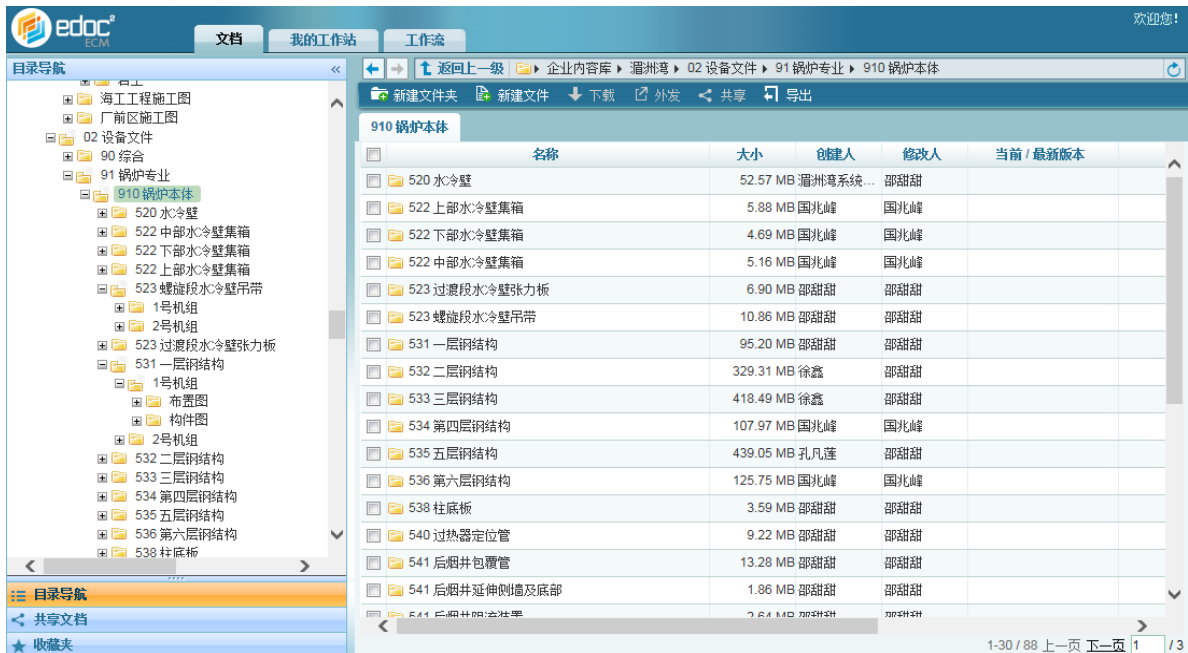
edoc² ECM

文档 我的工作站 工作流

欢迎您!

目录导航 «

海工工程施工图
厂前区施工图
02 设备文件
90 综合
91 锅炉专业
910 锅炉本体
520 水冷壁
522 中部水冷壁集箱
522 下部水冷壁集箱
522 上部水冷壁集箱
523 螺旋段水冷壁吊带
1号机组
2号机组
523 过渡段水冷壁张力板
531 一层钢结构
1号机组
布置图
构件图
2号机组
532 二层钢结构
533 三层钢结构
534 第四层钢结构
535 五层钢结构
536 第六层钢结构
538 柱底板

目录导航
共享文档
收藏夹

返回上一级 企业内容库 ▸ 湄洲湾 ▸ 02 设备文件 ▸ 91 锅炉专业 ▸ 910 锅炉本体

新建文件夹 新建文件 下载 外发 共享 导出

910 锅炉本体

| 名称 | 大小 | 创建人 | 修改人 | 当前 / 最新版本 |
|---|---|---|---|---|
| 520 水冷壁 | 52.57 MB | 湄洲湾系统… | 邵甜甜 | |
| 522 上部水冷壁集箱 | 5.88 MB | 国兆峰 | 国兆峰 | |
| 522 下部水冷壁集箱 | 4.69 MB | 国兆峰 | 国兆峰 | |
| 522 中部水冷壁集箱 | 5.16 MB | 国兆峰 | 国兆峰 | |
| 523 过渡段水冷壁张力板 | 6.90 MB | 邵甜甜 | 邵甜甜 | |
| 523 螺旋段水冷壁吊带 | 10.86 MB | 邵甜甜 | 邵甜甜 | |
| 531 一层钢结构 | 95.20 MB | 邵甜甜 | 邵甜甜 | |
| 532 二层钢结构 | 329.31 MB | 徐鑫 | 邵甜甜 | |
| 533 三层钢结构 | 418.49 MB | 徐鑫 | 邵甜甜 | |
| 534 第四层钢结构 | 107.97 MB | 国兆峰 | 国兆峰 | |
| 535 五层钢结构 | 439.05 MB | 孔凡莲 | 邵甜甜 | |
| 536 第六层钢结构 | 125.75 MB | 国兆峰 | 国兆峰 | |
| 538 柱底板 | 3.59 MB | 邵甜甜 | 邵甜甜 | |
| 540 过热器定位管 | 9.22 MB | 邵甜甜 | 邵甜甜 | |
| 541 后烟井包覆管 | 13.28 MB | 邵甜甜 | 邵甜甜 | |
| 541 后烟井延伸侧墙及底部 | 1.86 MB | 邵甜甜 | 邵甜甜 | |

1-30 / 88 上一页 下一页 1 / 3